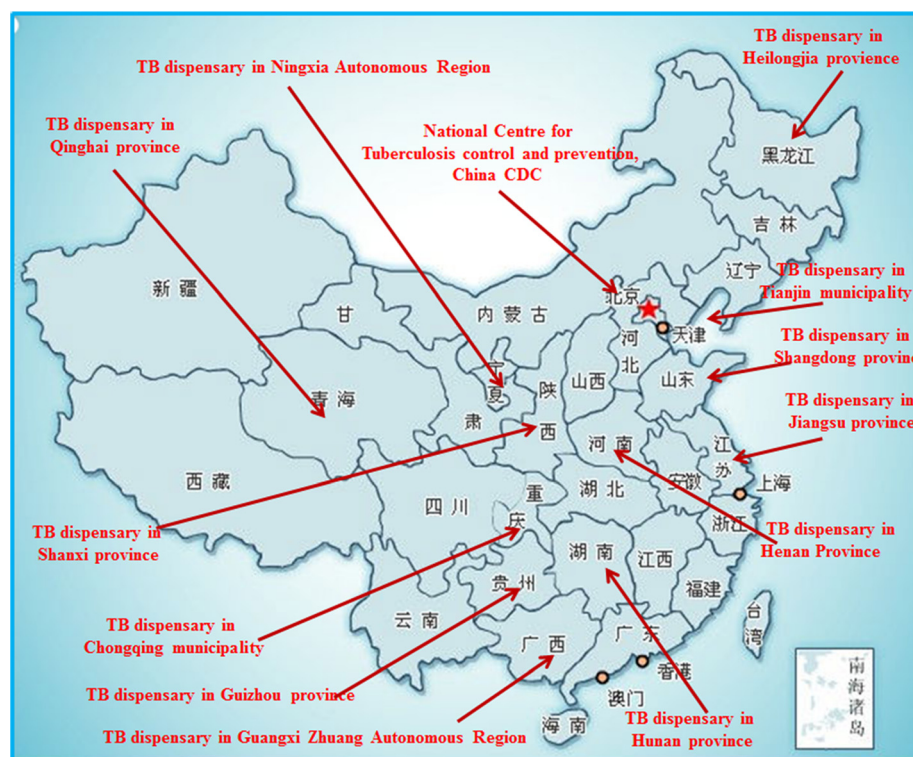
TB dispensary in Heilongjia provience

TB dispensary in Ningxia Autonomous Region

TB dispensary in Qinghai province

National Centre for Tuberculosis control and prevention, China CDC

黑龙江

吉林

辽宁

TB dispensary in Tianjin municipality

新疆

甘

内蒙古

北京

天津

TB dispensary in Shangdong provin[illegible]

宁夏

河北

山西

山东

TB dispensary in Jiangsu province

青海

陕西

肃

河南

江苏

上海

安徽

西藏

四川

重庆

湖北

浙江

TB dispensary in Shanxi province

TB dispensary in Henan Province

湖南

江西

贵州

福建

台湾

TB dispensary in Chongqing municipality

云南

广西

广东

香港

南海诸岛

TB dispensary in Guizhou province

澳门

海南

TB dispensary in Guangxi Zhuang Autonomous Region

TB dispensary in Hunan province